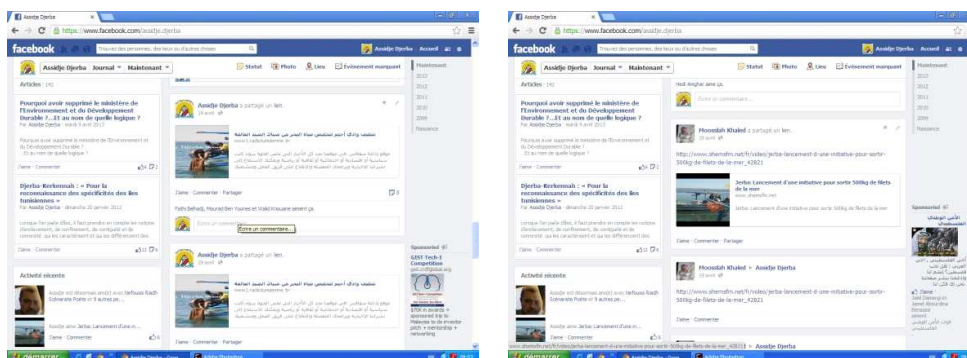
Assidje Djerba

https://www.facebook.com/assidje.djerba

facebook

Trouvez des personnes, des lieux ou d'autres choses

Assidje Djerba Accueil

Assidje Djerba Journal Maintenant

Statut Photo Lieu Événement marquant

Maintenant
2013
2012
2011
2010
2009
Naissance

Articles · 142

Pourquoi avoir supprimé le ministère de l'Environnement et du Développement Durable ?..Et au nom de quelle logique ?

Par Assidje Djerba · mardi 9 avril 2013

Pourquoi avoir supprimé le ministère de l'Environnement et du Développement Durable ?..Et au nom de quelle logique ?

J'aime · Commenter

Djerba-Kerkennah : « Pour la reconnaissance des spécificités des îles tunisiennes »

Par Assidje Djerba · dimanche 29 janvier 2012

J'aime · Commenter

Activité récente

Assidje Djerba a partagé un lien.

J'aime · Commenter · Partager

Fathi Behadj, Mourad Ben Younes et Walid Kouraïni aiment ça.

Écrire un commentaire...

Sponsorisé

GIST-Tech-I Competition

Mooselah Khaled a partagé un lien.

http://www.shemsfm.net/fr/video/jerba-lancement-d-une-initiative-pour-sortir-500kg-de-filets-de-la-mer_42821

Jerba: Lancement d'une initiative pour sortir 500kg de filets de la mer

www.shemsfm.net

J'aime · Commenter · Partager

Mooselah Khaled ► Assidje Djerba

http://www.shemsfm.net/fr/video/jerba-lancement-d-une-initiative-pour-sortir-500kg-de-filets-de-la-mer_42821

J'aime

démarrer